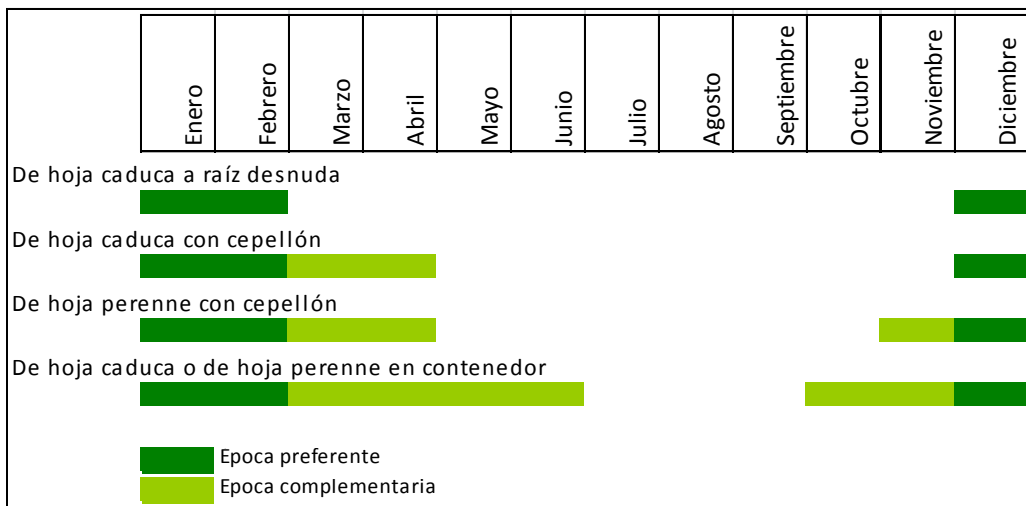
Enero
Febrero
Marzo
Abril
Mayo
Junio
Julio
Agosto
Septiembre
Octubre
Noviembre
Diciembre

De hoja caduca a raíz desnuda

De hoja caduca con cepellón

De hoja perenne con cepellón

De hoja caduca o de hoja perenne en contenedor

Epoca preferente
Epoca complementaria